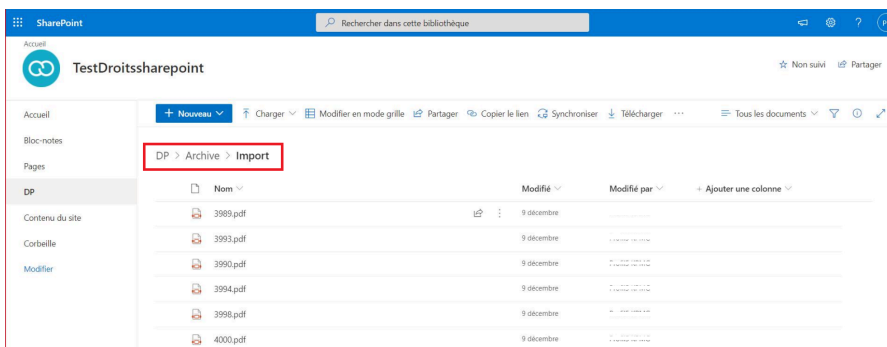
SharePoint

Rechercher dans cette bibliothèque

Accueil

TestDroitssharepoint

☆ Non suivi  Partager

Accueil

Bloc-notes

Pages

DP

Contenu du site

Corbeille

Modifier

+ Nouveau  Charger  Modifier en mode grille  Partager  Copier le lien  Synchroniser  Télécharger  ···  Tous les documents

DP > Archive > Import

| Nom | Modifié | Modifié par | + Ajouter une colonne |
|---|---|---|---|
| 3989.pdf | 9 décembre | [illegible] | |
| 3993.pdf | 9 décembre | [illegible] | |
| 3990.pdf | 9 décembre | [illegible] | |
| 3994.pdf | 9 décembre | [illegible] | |
| 3998.pdf | 9 décembre | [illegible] | |
| 4000.pdf | 9 décembre | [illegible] | |